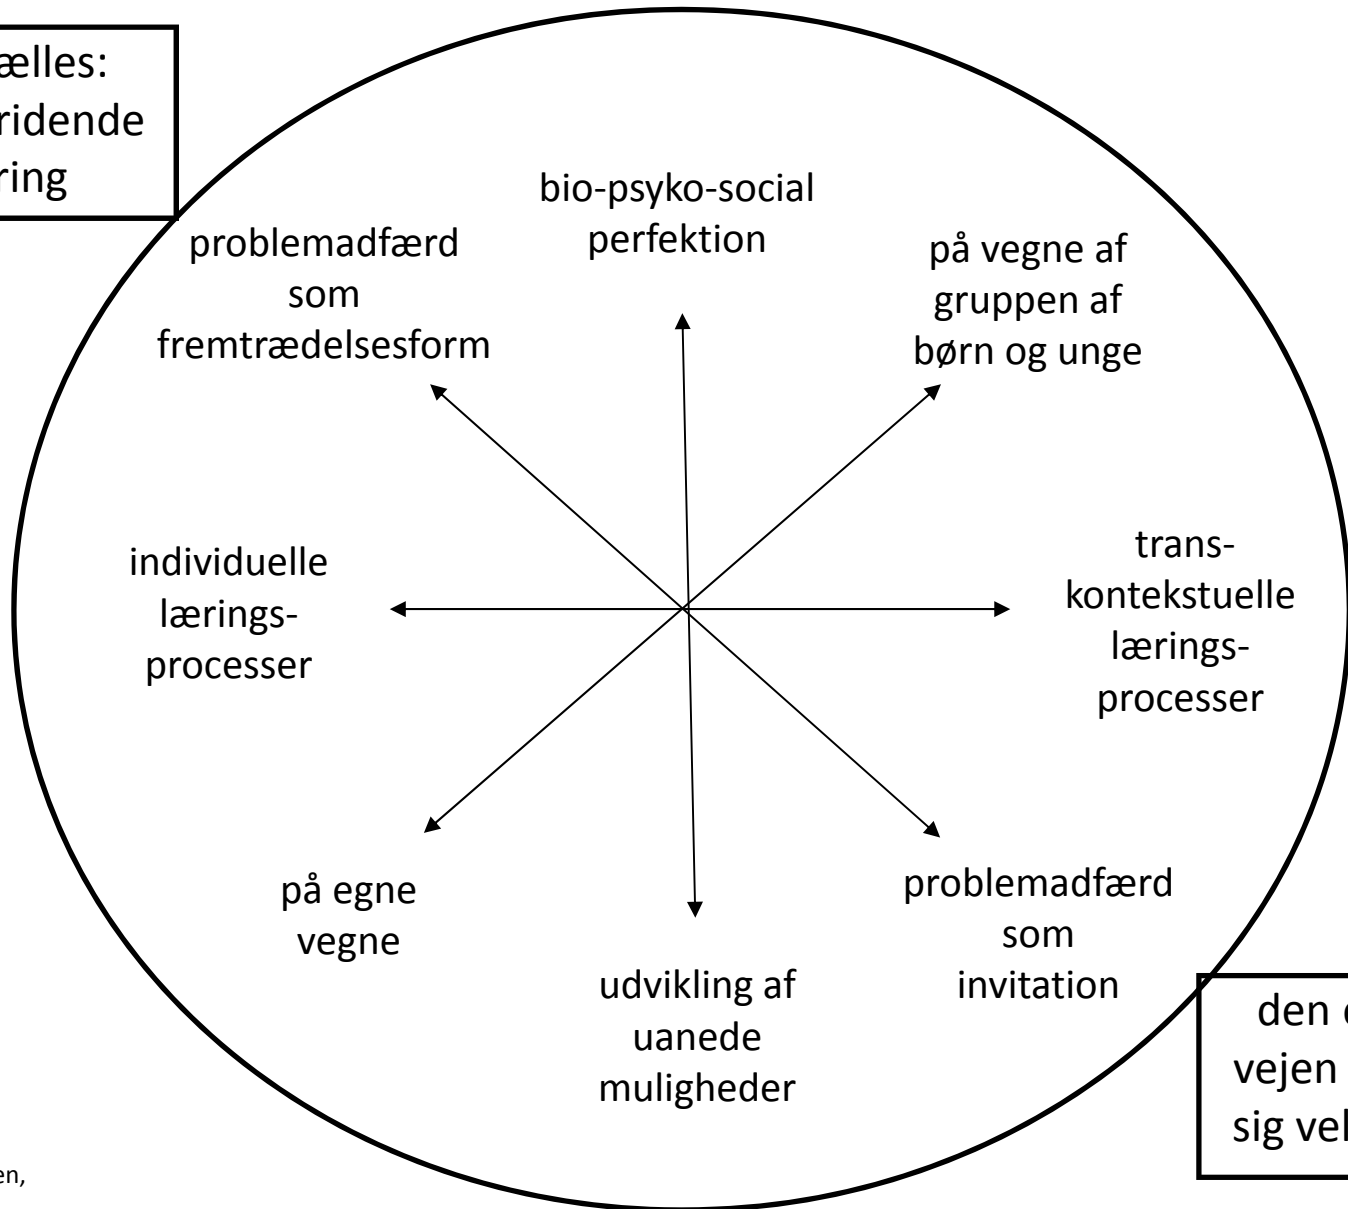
ælles:
ridende
ring

bio-psyko-social perfektion

problemadfærd som fremtrædelsesform

på vegne af gruppen af børn og unge

individuelle lærings-processer

trans-kontekstuelle lærings-processer

på egne vegne

problemadfærd som invitation

udvikling af uanede muligheder

den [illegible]
vejen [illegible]
sig vel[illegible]

en,